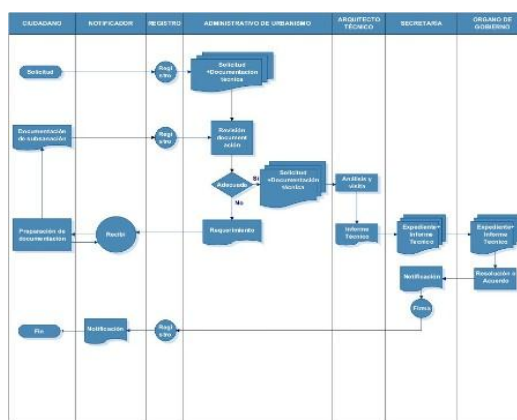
CIUDADANO | NOTIFICADOR | REGISTRO | ADMINISTRATIVO DE URBANISMO | ARQUITECTO TÉCNICO | SECRETARIA | ORGANO DE GOBIERNO

Solicitud

Regis tro

Solicitud +Documentacion tecnica

Documentación de subsanación

Regis tro

Revisión document ación

Adecuada

Si

Solicitud +Documentacion técnica

Análisis y visita

No

Preparación de documentación

Recibi

Requerimiento

Informe Tecnico

Expediente+ Informe Técnico

Expediente+ Informe Técnico

Notificación

Resolución o Acuerdo

Firma

Fin

Notificación

Regis tro